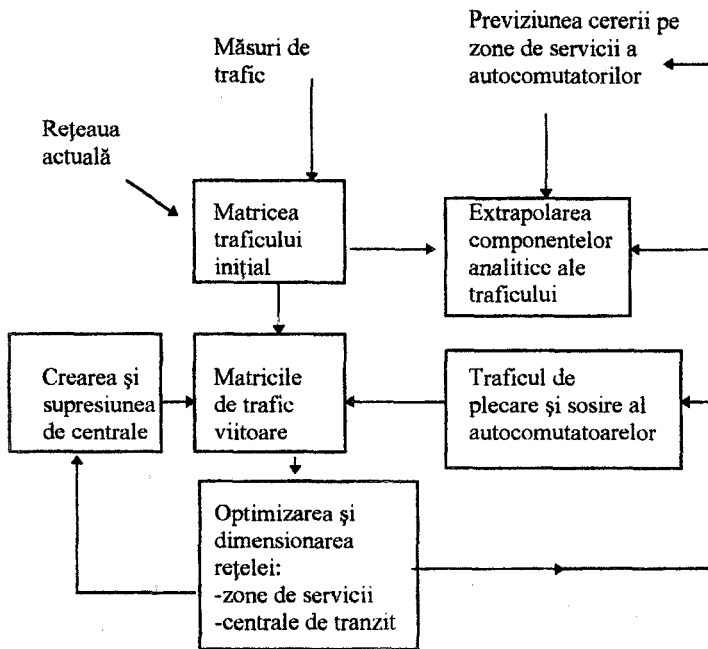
Previziunea cererii pe zone de servicii a autocomutatorilor

Măsuri de trafic

Reţeaua actuală

Matricea traficului iniţial

Extrapolarea componentelor analiticc ale traficului

Crearea şi supresiunea de centrale

Matricile de trafic viitoare

Traficul de plecare şi sosire al autocomutatoarelor

Optimizarea şi dimensionarea reţelei:
-zone de servicii
-centrale de tranzit